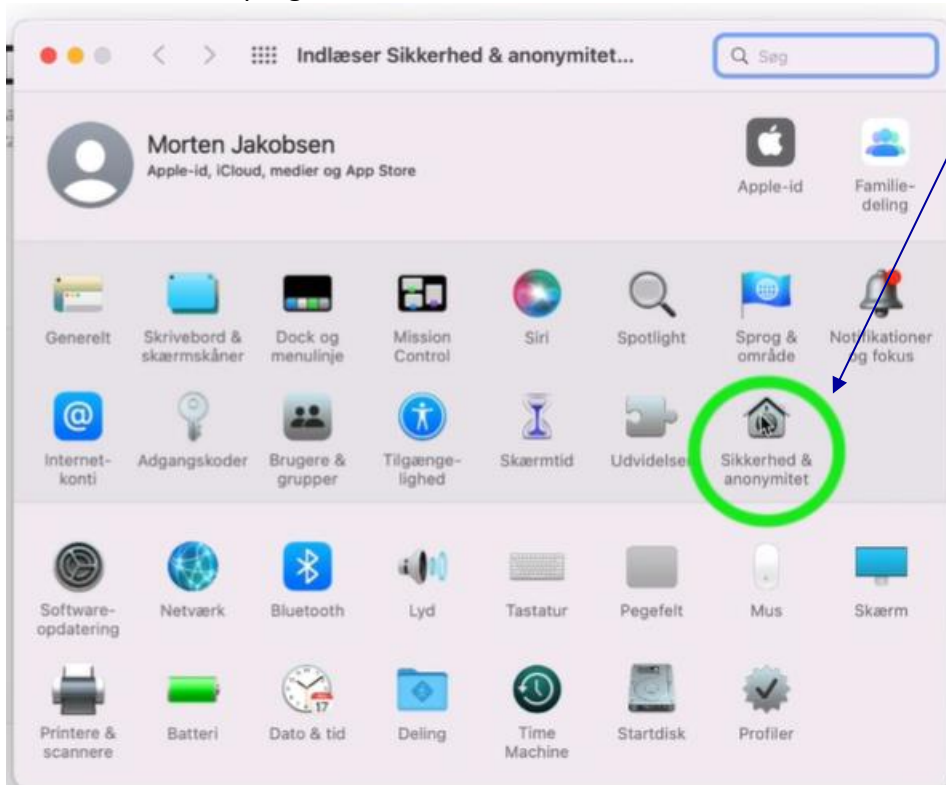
Indlæser Sikkerhed & anonymitet...

Søg

Morten Jakobsen
Apple-id, iCloud, medier og App Store

Apple-id

Familiedeling

Generelt

Skrivebord & skærmskåner

Dock og menulinje

Mission Control

Siri

Spotlight

Sprog & område

Notifikationer og fokus

Internetkonti

Adgangskoder

Brugere & grupper

Tilgængelighed

Skærmtid

Udvidelser

Sikkerhed & anonymitet

Softwareopdatering

Netværk

Bluetooth

Lyd

Tastatur

Pegefelt

Mus

Skærm

Printere & scannere

Batteri

Dato & tid

Deling

Time Machine

Startdisk

Profiler